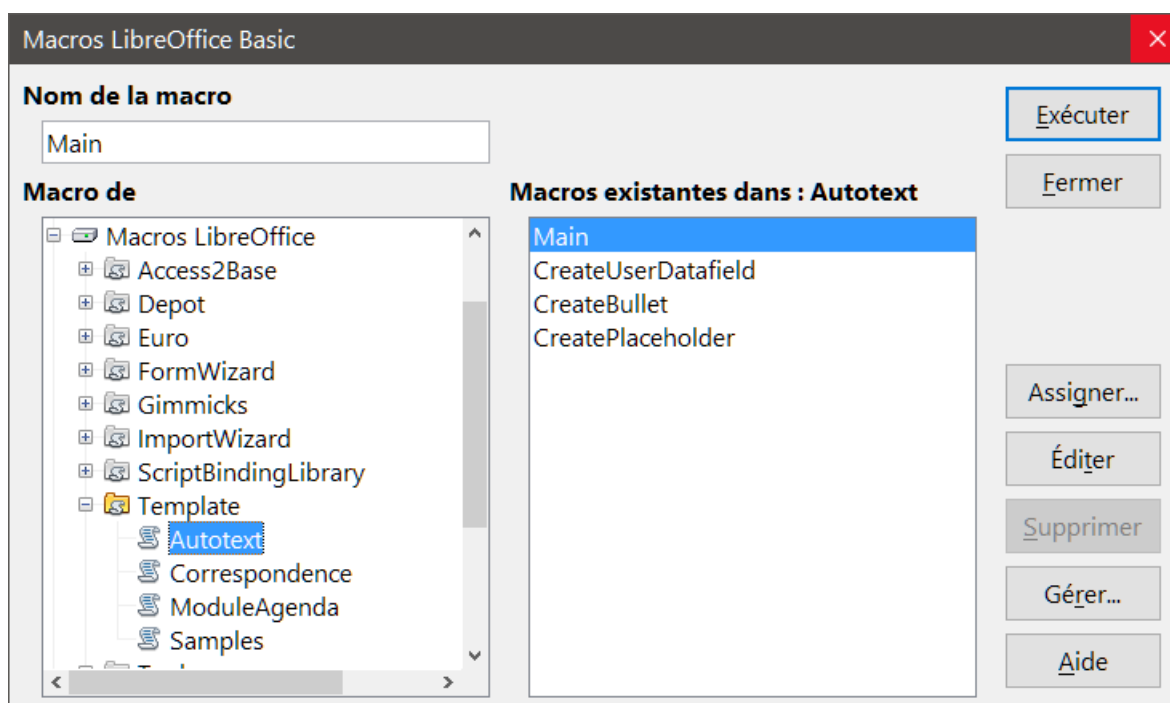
Macros LibreOffice Basic

Nom de la macro

Main

Macro de

Macros LibreOffice
Access2Base
Depot
Euro
FormWizard
Gimmicks
ImportWizard
ScriptBindingLibrary
Template
Autotext
Correspondence
ModuleAgenda
Samples
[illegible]

Macros existantes dans : Autotext

Main
CreateUserDatafield
CreateBullet
CreatePlaceholder

Exécuter
Fermer
Assigner...
Éditer
Supprimer
Gérer...
Aide